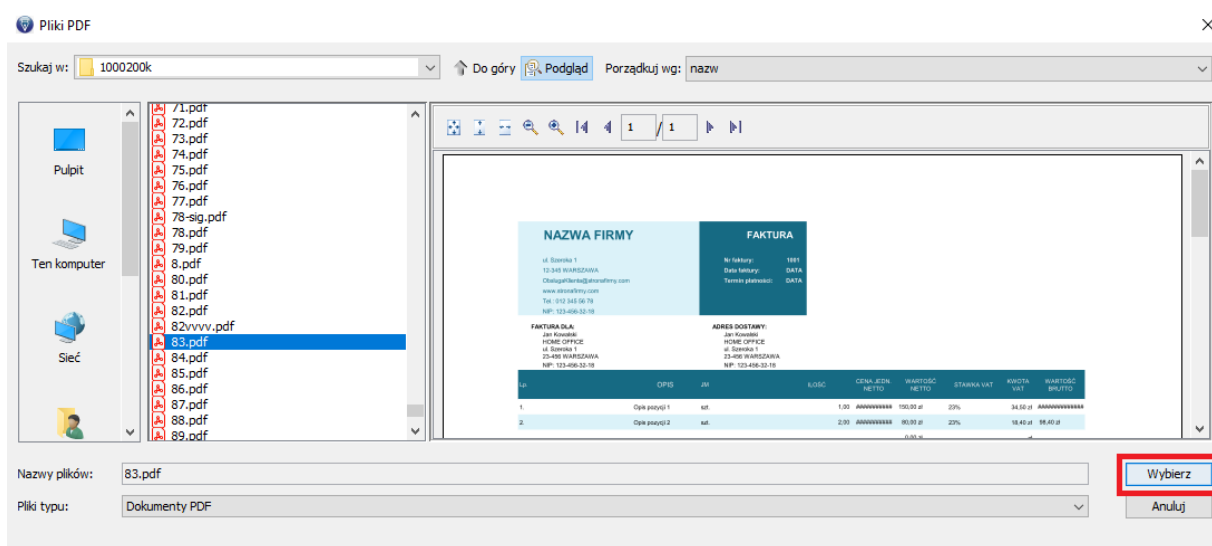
Pliki PDF

Szukaj w: 1000200k

Do góry Podgląd Porządkuj wg: nazw

Pulpit

Ten komputer

Sieć

71.pdf
72.pdf
73.pdf
74.pdf
75.pdf
76.pdf
77.pdf
78-sig.pdf
78.pdf
79.pdf
8.pdf
80.pdf
81.pdf
82.pdf
82vvvv.pdf
83.pdf
84.pdf
85.pdf
86.pdf
87.pdf
88.pdf
89.pdf

1 / 1

NAZWA FIRMY

ul. Szeroka 1
12-345 WARSZAWA
ObslugaKlienta@stronafirmy.com
www.stronafirmy.com
Tel.: 012 345 56 78
NIP: 123-456-32-18

FAKTURA

Nr faktury: 1001
Data faktury: DATA
Termin płatności: DATA

FAKTURA DLA:
Jan Kowalski
HOME OFFICE
ul. Szeroka 1
23-456 WARSZAWA
NIP: 123-456-32-18

ADRES DOSTAWY:
Jan Kowalski
HOME OFFICE
ul. Szeroka 1
23-456 WARSZAWA
NIP: 123-456-32-18

| Lp. | OPIS | JM | ILOŚĆ | CENA JEDN. NETTO | WARTOŚĆ NETTO | STAWKA VAT | KWOTA VAT | WARTOŚĆ BRUTTO |
|---|---|---|---|---|---|---|---|---|
| 1. | Opis pozycji 1 | szt. | 1,00 | ########## | 150,00 zł | 23% | 34,50 zł | ############ |
| 2. | Opis pozycji 2 | szt. | 2,00 | ########## | 80,00 zł | 23% | 18,40 zł | 98,40 zł |

Nazwy plików: 83.pdf

Pliki typu: Dokumenty PDF

Wybierz

Anuluj